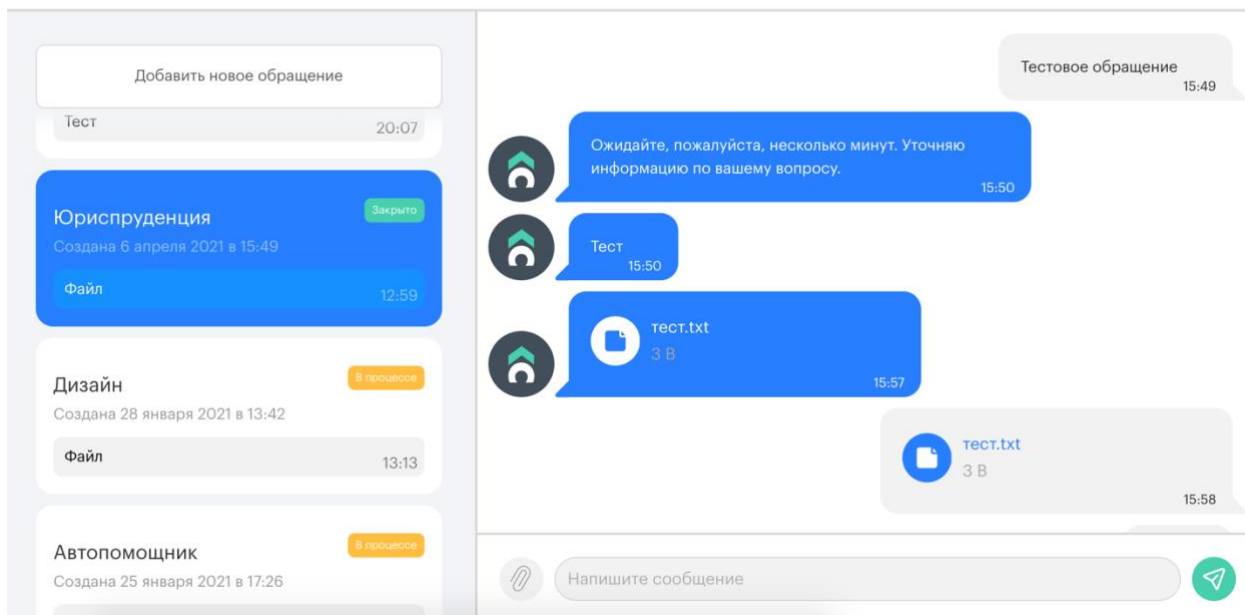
Добавить новое обращение

Тест
20:07

Юриспруденция
Закрыто
Создана 6 апреля 2021 в 15:49
Файл
12:59

Дизайн
В процессе
Создана 28 января 2021 в 13:42
Файл
13:13

Автопомощник
В процессе
Создана 25 января 2021 в 17:26

Тестовое обращение
15:49

Ожидайте, пожалуйста, несколько минут. Уточняю информацию по вашему вопросу.
15:50

Тест
15:50

тест.txt
3 B
15:57

тест.txt
3 B
15:58

Напишите сообщение